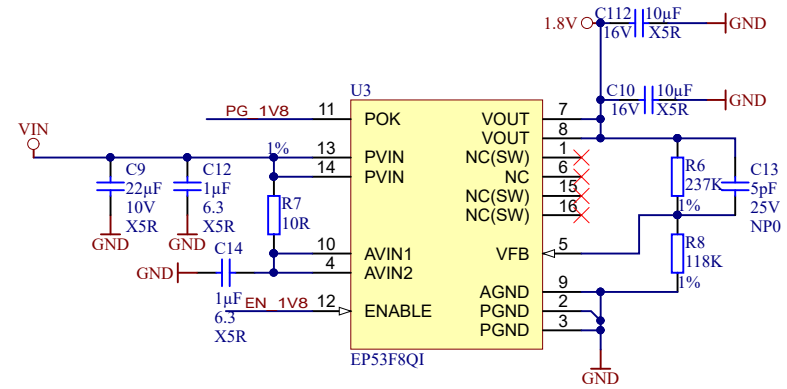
1.8V C112 10µF 16V X5R GND

C10 10µF 16V X5R GND

U3

PG_1V8 11 POK

VOUT 7
VOUT 8
NC(SW) 1
NC 6
NC(SW) 15
NC(SW) 16

VIN

C9 22µF 10V X5R GND

C12 1µF 6.3 X5R GND

1%

13 PVIN
14 PVIN

R7 10R

10 AVIN1
4 AVIN2

GND C14 1µF 6.3 X5R

EN_1V8 12 ENABLE

VFB 5

R6 237K 1%

C13 5pF 25V NP0

R8 118K 1%

AGND 9
PGND 2
PGND 3

EP53F8QI

GND